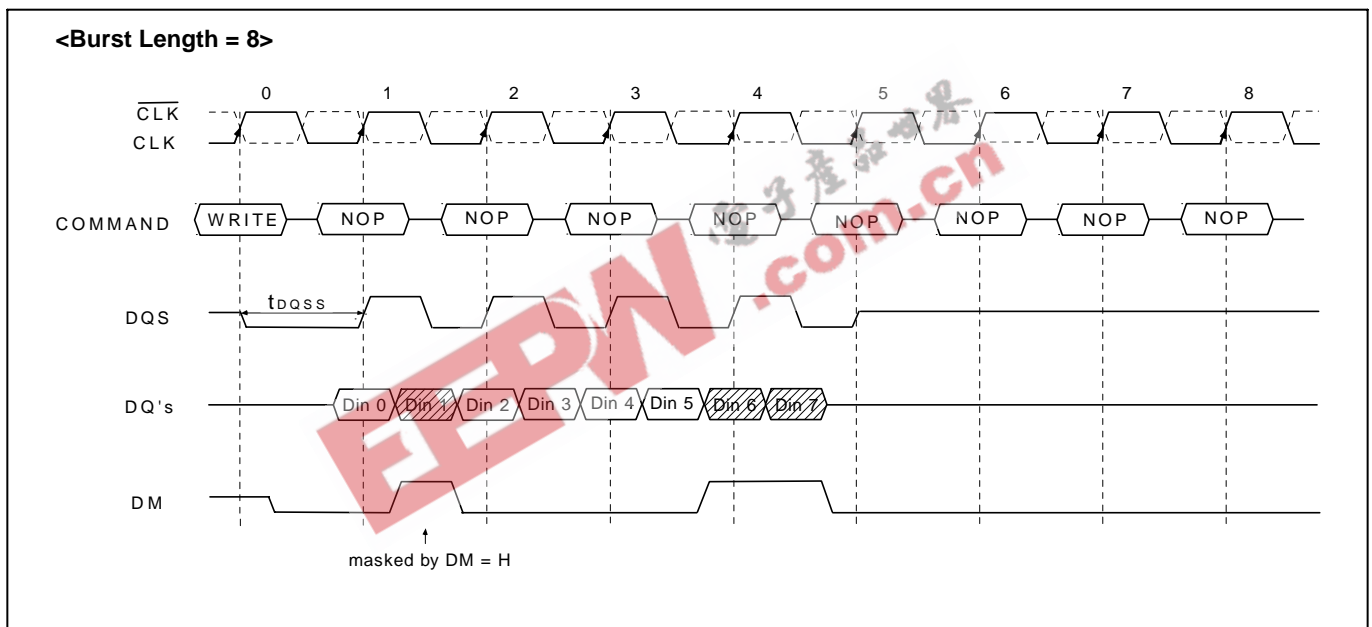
<Burst Length = 8>

0 1 2 3 4 5 6 7 8

$\overline{CLK}$

CLK

COMMAND WRITE NOP NOP NOP NOP NOP NOP NOP NOP

DQS $t_{DQSS}$

DQ's Din 0 Din 1 Din 2 Din 3 Din 4 Din 5 Din 6 Din 7

DM

masked by DM = H

电子产品世界
EEPW.com.cn